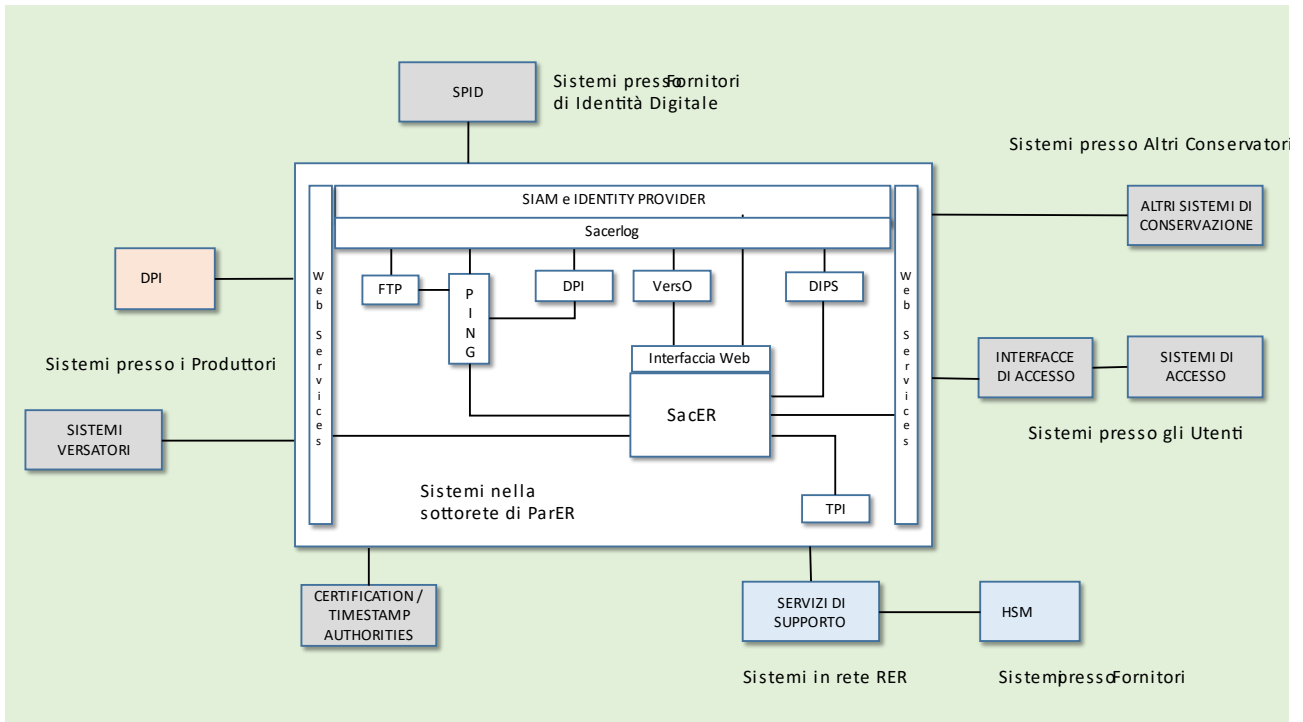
SPID

Sistemi presso Fornitori di Identità Digitale

Sistemi presso Altri Conservatori

SIAM e IDENTITY PROVIDER

Sacerlog

ALTRI SISTEMI DI CONSERVAZIONE

DPI

Web Services

FTP

PING

DPI

VersO

DIPS

Web Services

Sistemi presso i Produttori

Interfaccia Web

INTERFACCE DI ACCESSO

SISTEMI DI ACCESSO

SacER

SISTEMI VERSATORI

Sistemi presso gli Utenti

Sistemi nella sottorete di ParER

TPI

CERTIFICATION / TIMESTAMP AUTHORITIES

SERVIZI DI SUPPORTO

HSM

Sistemi in rete RER

Sistemi presso Fornitori